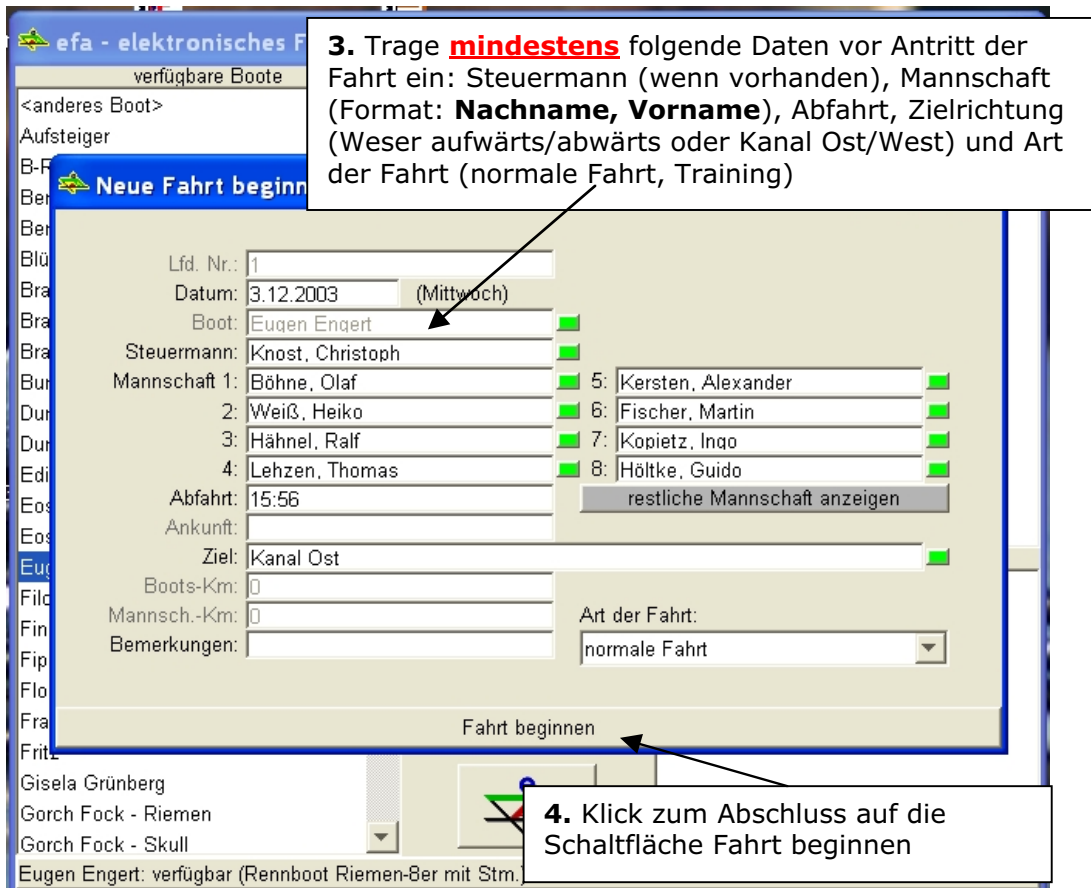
efa - elektronisches F

verfügbare Boote

<anderes Boot>
Aufsteiger
B-R
Ber
Ber
Blü
Bra
Bra
Bra
Bur
Dur
Dur
Edi
Eos
Eos
Eug
Filo
Fin
Fip
Flo
Fra
Fritz
Gisela Grünberg
Gorch Fock - Riemen
Gorch Fock - Skull
Eugen Engert: verfügbar (Rennboot Riemen-8er mit Stm.)

3. Trage mindestens folgende Daten vor Antritt der Fahrt ein: Steuermann (wenn vorhanden), Mannschaft (Format: Nachname, Vorname), Abfahrt, Zielrichtung (Weser aufwärts/abwärts oder Kanal Ost/West) und Art der Fahrt (normale Fahrt, Training)

Neue Fahrt beginn

Lfd. Nr.: 1
Datum: 3.12.2003 (Mittwoch)
Boot: Eugen Engert
Steuermann: Knost, Christoph
Mannschaft 1: Böhne, Olaf
2: Weiß, Heiko
3: Hähnel, Ralf
4: Lehzen, Thomas
5: Kersten, Alexander
6: Fischer, Martin
7: Kopietz, Ingo
8: Höltke, Guido
restliche Mannschaft anzeigen
Abfahrt: 15:56
Ankunft:
Ziel: Kanal Ost
Boots-Km: 0
Mannsch.-Km: 0
Bemerkungen:
Art der Fahrt:
normale Fahrt
Fahrt beginnen

4. Klick zum Abschluss auf die Schaltfläche Fahrt beginnen